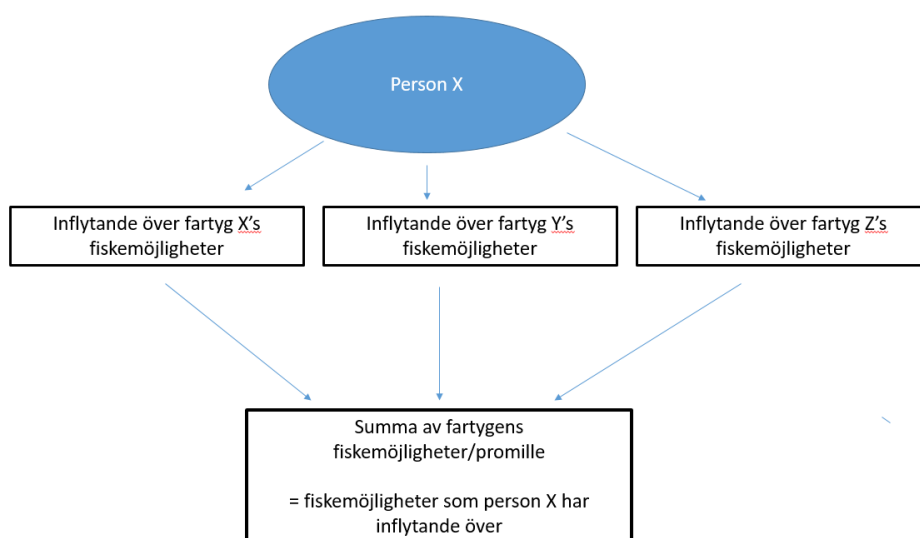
Person X

Inflytande över fartyg X’s fiskemöjligheter

Inflytande över fartyg Y’s fiskemöjligheter

Inflytande över fartyg Z’s fiskemöjligheter

Summa av fartygens fiskemöjligheter/promille

= fiskemöjligheter som person X har inflytande över